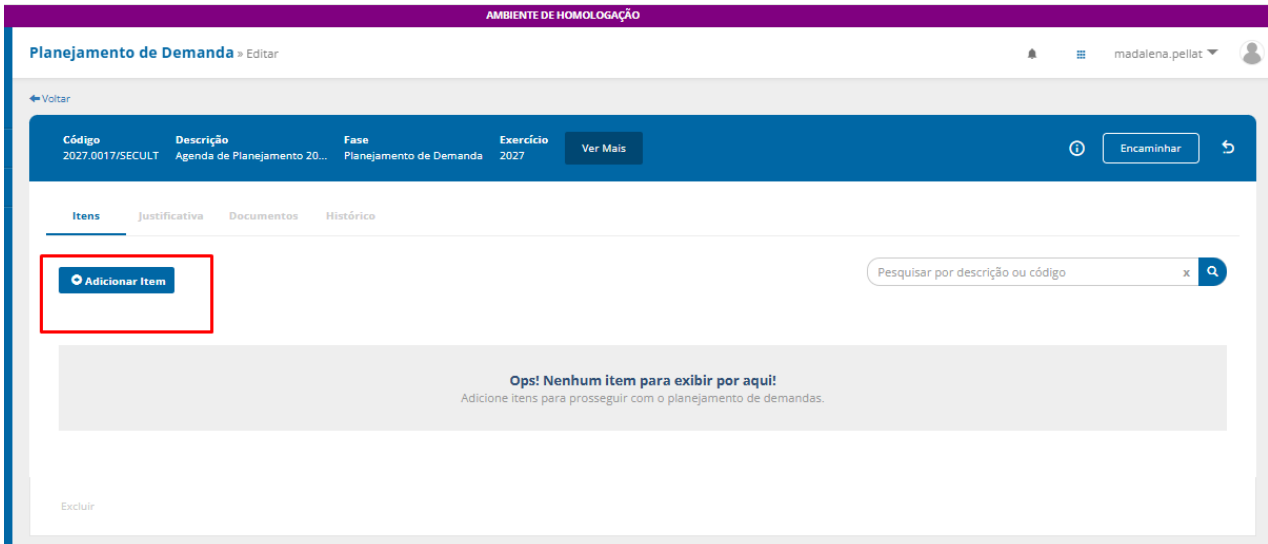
AMBIENTE DE HOMOLOGAÇÃO

Planejamento de Demanda » Editar

madalena.pellat

Voltar

| Código | Descrição | Fase | Exercício |
|---|---|---|---|
| 2027.0017/SECULT | Agenda de Planejamento 20... | Planejamento de Demanda | 2027 |

Ver Mais

Encaminhar

Itens Justificativa Documentos Histórico

Adicionar Item

Pesquisar por descrição ou código

x

Ops! Nenhum item para exibir por aqui!
Adicione itens para prosseguir com o planejamento de demandas.

Excluir